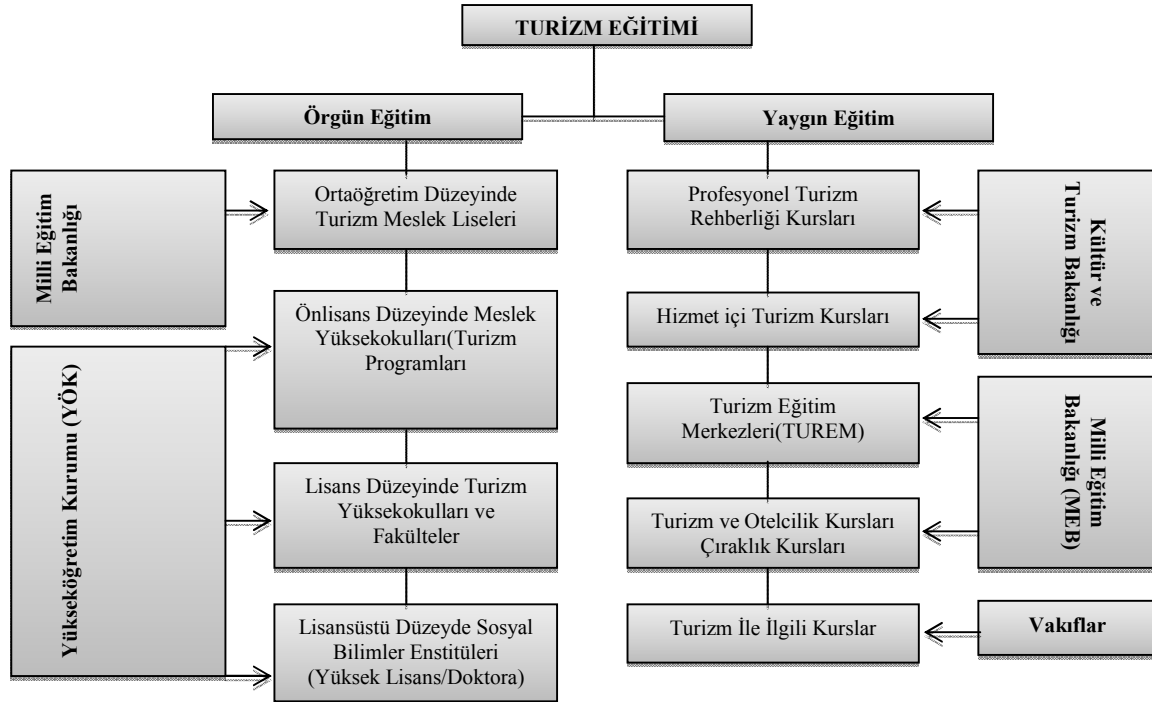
TURİZM EĞİTİMİ

Örgün Eğitim

Yaygın Eğitim

Milli Eğitim Bakanlığı

Ortaöğretim Düzeyinde Turizm Meslek Liseleri

Yükseköğretim Kurumu (YÖK)

Önlisans Düzeyinde Meslek Yüksekokulları(Turizm Programları

Lisans Düzeyinde Turizm Yüksekokulları ve Fakülteler

Lisansüstü Düzeyde Sosyal Bilimler Enstitüleri (Yüksek Lisans/Doktora)

Profesyonel Turizm Rehberliği Kursları

Hizmet içi Turizm Kursları

Kültür ve Turizm Bakanlığı

Turizm Eğitim Merkezleri(TUREM)

Turizm ve Otelcilik Kursları Çıraklık Kursları

Milli Eğitim Bakanlığı (MEB)

Turizm İle İlgili Kurslar

Vakıflar